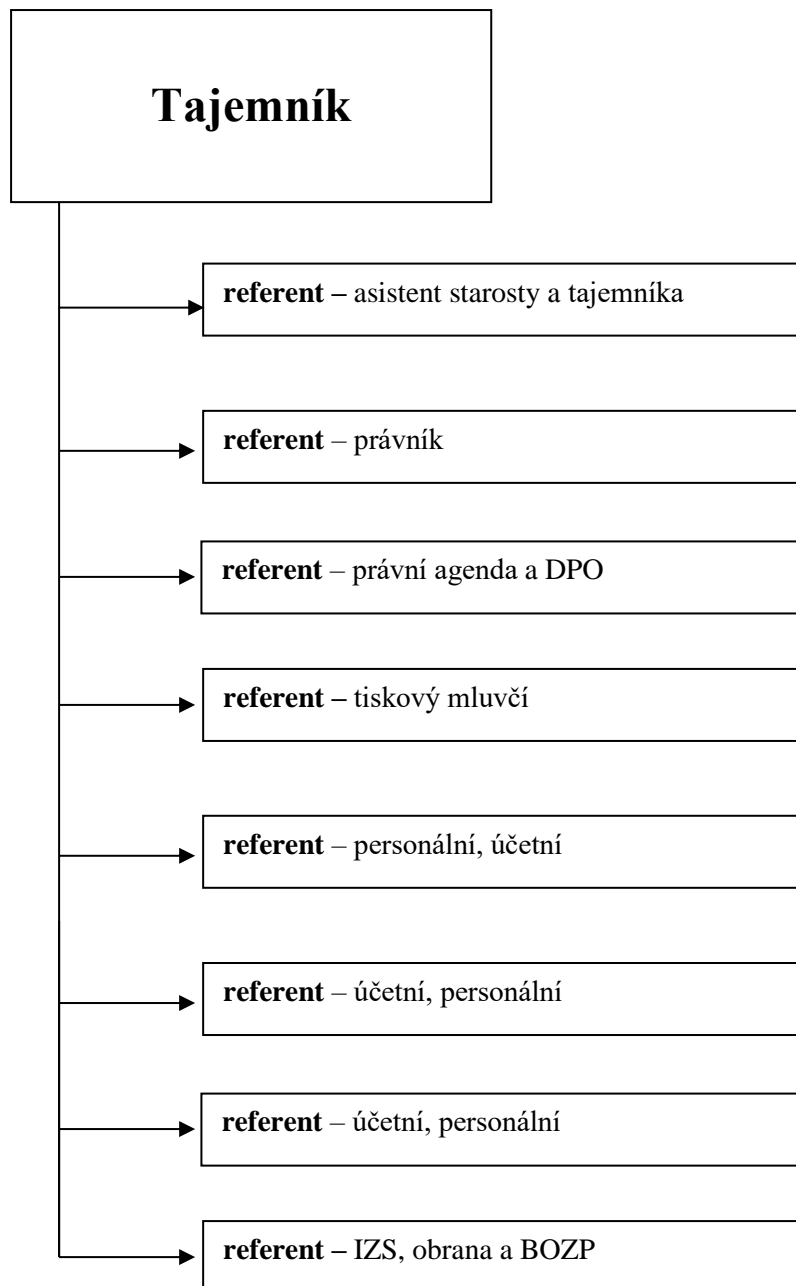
Tajemník

referent – asistent starosty a tajemníka

referent – právník

referent – právní agenda a DPO

referent – tiskový mluvčí

referent – personální, účetní

referent – účetní, personální

referent – účetní, personální

referent – IZS, obrana a BOZP